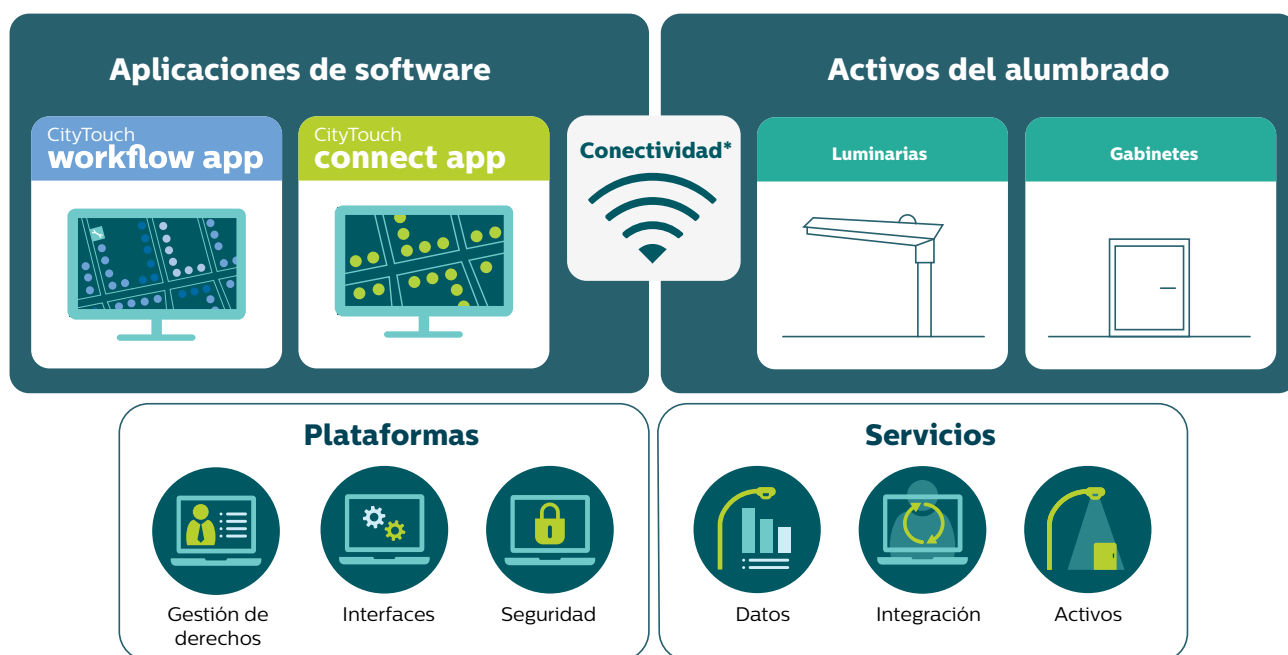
Aplicaciones de software

CityTouch
workflow app

CityTouch
connect app

Conectividad*

Activos del alumbrado

Luminarias

Gabinetes

Plataformas

Gestión de derechos

Interfaces

Seguridad

Servicios

Datos

Integración

Activos